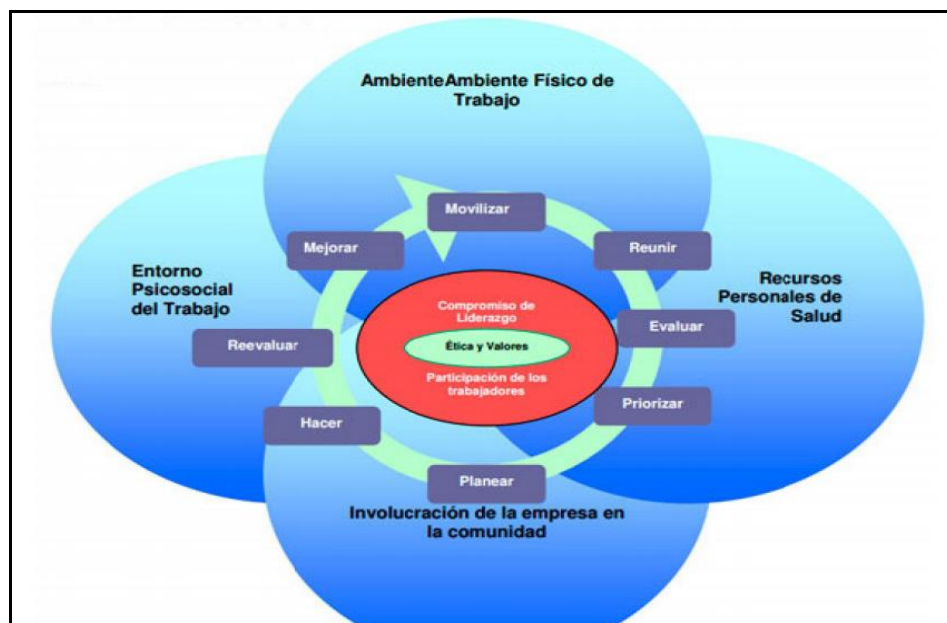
AmbienteAmbiente Físico de Trabajo

Entorno Psicosocial del Trabajo

Recursos Personales de Salud

Movilizar

Mejorar

Reunir

Compromiso de Liderazgo

Ética y Valores

Participación de los trabajadores

Evaluar

Reevaluar

Priorizar

Hacer

Planear

Involucración de la empresa en la comunidad